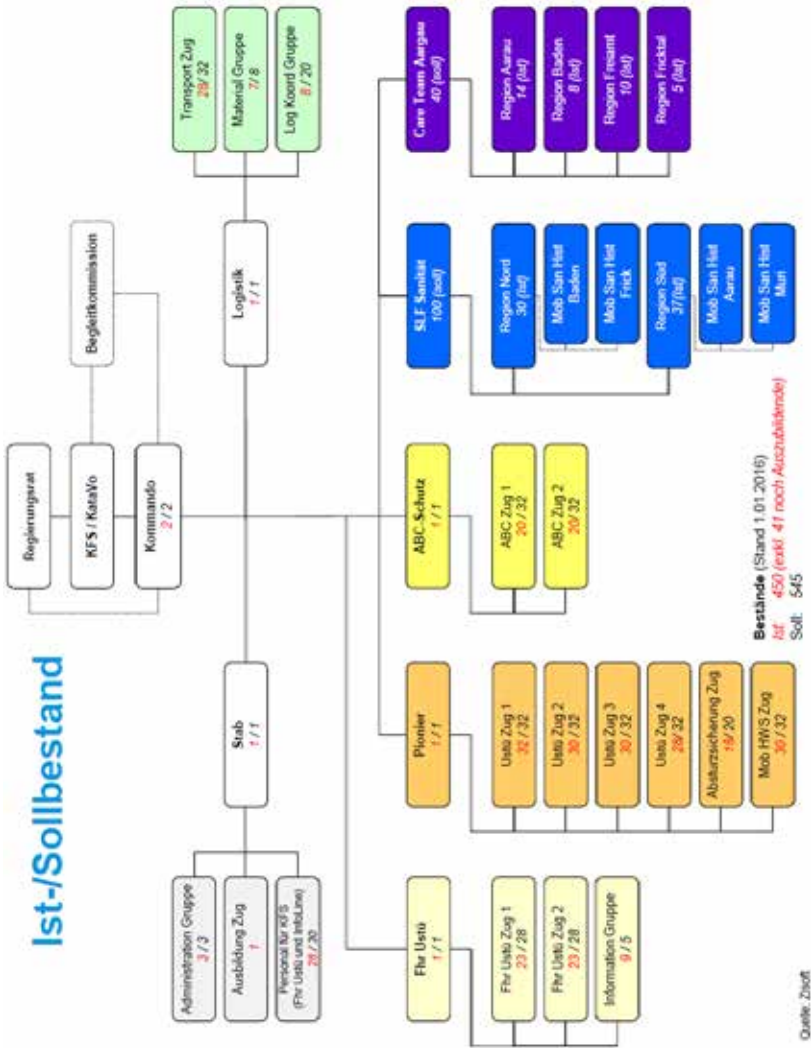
Ist-/Sollbestand

Regierungsrat

KFS / KataVo

Kommando
2 / 2

Begleitkommission

Stab
1 / 1

Logistik
1 / 1

Transport Zug
28 / 32

Material Gruppe
7 / 8

Log Koord Gruppe
8 / 20

Administration Gruppe
3 / 3

Ausbildung Zug
1

Personal für KFS (Fhr Ustü und InfoLine)
28 / 20

Fhr Ustü
1 / 1

Fhr Ustü Zug 1
23 / 28

Fhr Ustü Zug 2
23 / 28

Information Gruppe
9 / 5

Pionier
1 / 1

Ustü Zug 1
32 / 32

Ustü Zug 2
30 / 32

Ustü Zug 3
30 / 32

Ustü Zug 4
28 / 32

Absturzsicherung Zug
19 / 20

Mob HWS Zug
30 / 32

ABC Schutz
1 / 1

ABC Zug 1
20 / 32

ABC Zug 2
20 / 32

SLF Sanität
100 (ist)

Region Nord
30 (ist)

Mob San Hist Baden

Mob San Hist Frick

Region Süd
37 (ist)

Mob San Hist Aarau

Mob San Hist Muri

Care Team Aargau
40 (ist)

Region Aarau
14 (ist)

Region Baden
8 (ist)

Region Freiamt
10 (ist)

Region Fricktal
5 (ist)

Bestände (Stand 1.01.2016)
Ist: 450 (exkl. 41 noch Auszubildende)
Soll: 545

Quelle: Zisoft